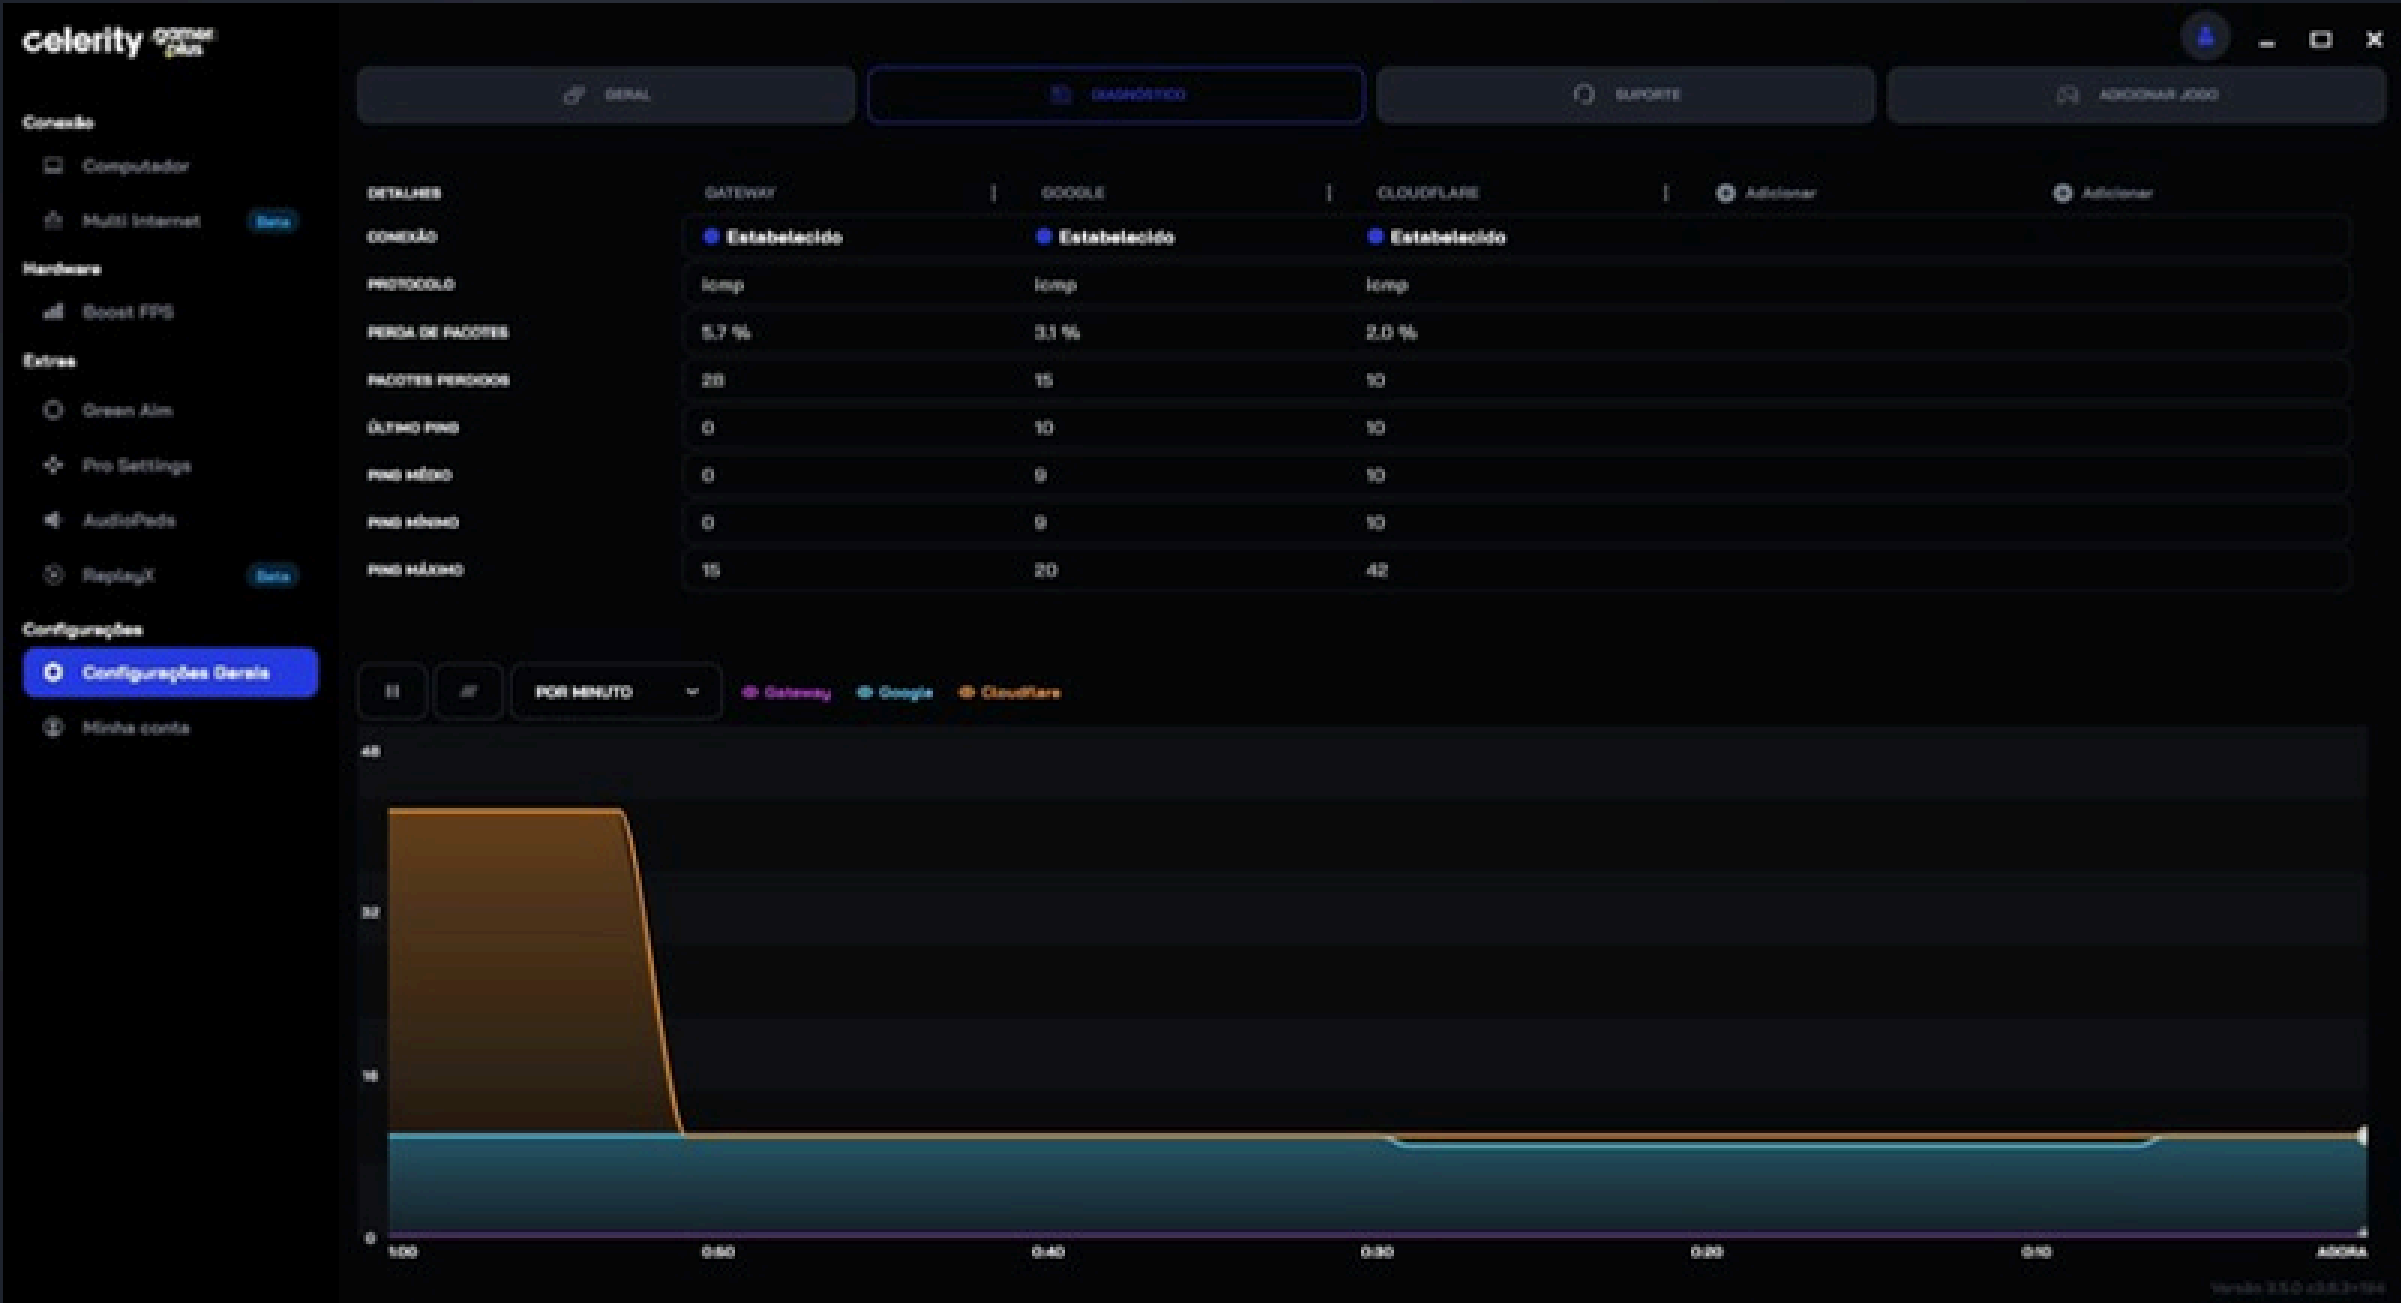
celerity gamer plus

GERAL
DIAGNÓSTICO
SUPORTE
ADICIONAR JOGO

Conexão
Computador
Multi Internet Beta
Hardware
Boost FPS
Extras
Green Aim
Pro Settings
AudioPads
ReplayX Beta
Configurações
Configurações Gerais
Minha conta

| DETALHES | GATEWAY | GOOGLE | CLOUDFLARE | Adicionar | Adicionar |
|---|---|---|---|---|---|
| CONEXÃO | Estabelecido | Estabelecido | Estabelecido | | |
| PROTOCOLO | Icmp | Icmp | Icmp | | |
| PERDA DE PACOTES | 5.7 % | 3.1 % | 2.0 % | | |
| PACOTES PERDIDOS | 20 | 15 | 10 | | |
| ÚLTIMO PING | 0 | 10 | 10 | | |
| PING MÉDIO | 0 | 9 | 10 | | |
| PING MÍNIMO | 0 | 9 | 10 | | |
| PING MÁXIMO | 15 | 20 | 42 | | |

POR MINUTO
Gateway Google Cloudflare

48
32
16
0
1:00
0:50
0:40
0:30
0:20
0:10
AGORA

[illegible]